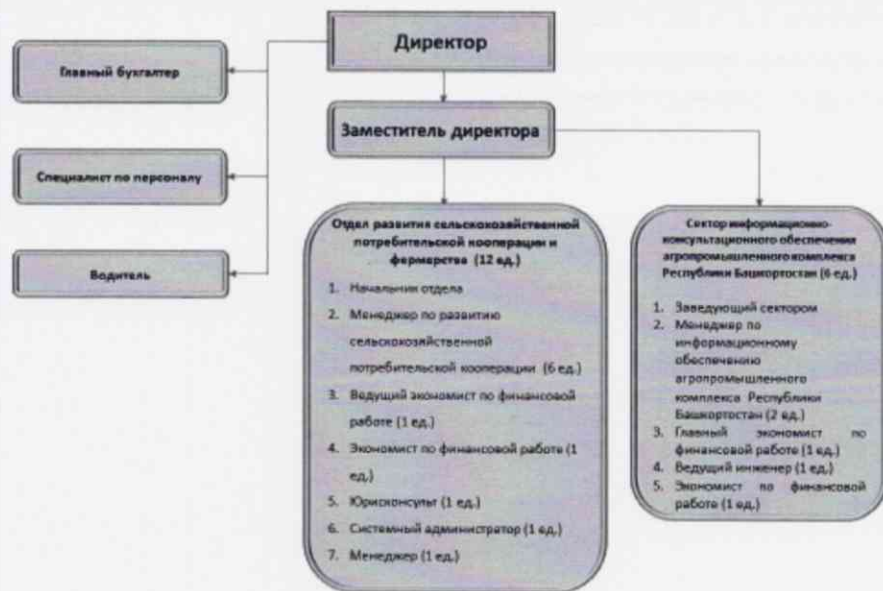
Директор

Главный бухгалтер

Специалист по персоналу

Водитель

Заместитель директора

Отдел развития сельскохозяйственной потребительской кооперации и фермерства (12 ед.)

1. Начальник отдела
2. Менеджер по развитию сельскохозяйственной потребительской кооперации (6 ед.)
3. Ведущий экономист по финансовой работе (1 ед.)
4. Экономист по финансовой работе (1 ед.)
5. Юрисконсульт (1 ед.)
6. Системный администратор (1 ед.)
7. Менеджер (1 ед.)

Сектор информационно-консультационного обеспечения агропромышленного комплекса Республики Башкортостан (6 ед.)

1. Заведующий сектором
2. Менеджер по информационному обеспечению агропромышленного комплекса Республики Башкортостан (2 ед.)
3. Главный экономист по финансовой работе (1 ед.)
4. Ведущий инженер (1 ед.)
5. Экономист по финансовой работе (1 ед.)